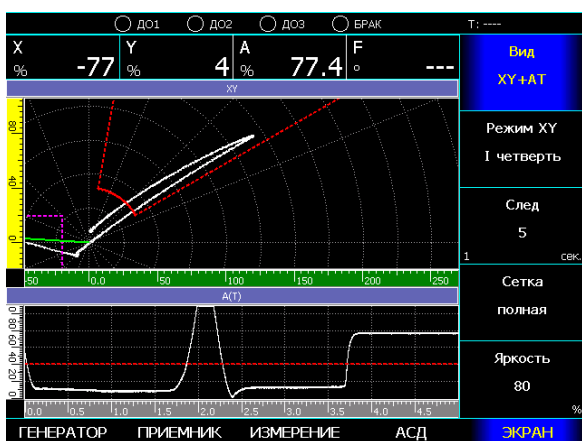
ДО1 ДО2 ДО3 БРАК T: ----

X % -77
Y % 4
A % 77.4
F ° ---

Вид
XY+AT

XY

80
40
0

-50 0.0 50 100 150 200 250

Режим XY
I четверть

След
5
1 сек.

A(T)

100 80 60 40 20 0

0.0 0.5 1.0 1.5 2.0 2.5 3.0 3.5 4.0 4.5

Сетка
полная

Яркость
80
%

ГЕНЕРАТОР ПРИЕМНИК ИЗМЕРЕНИЕ АСД ЭКРАН